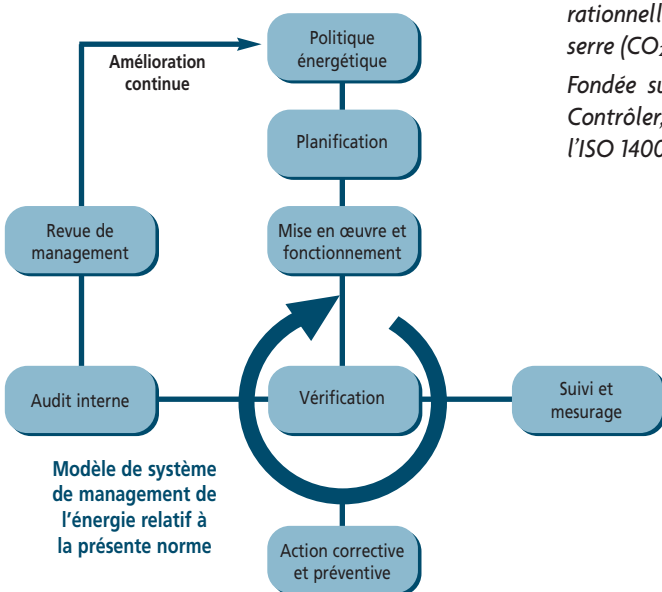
rationnell
serre (CO
Fondée su
Contrôler,
l'ISO 1400

Amélioration continue

Politique énergétique

Planification

Mise en œuvre et fonctionnement

Revue de management

Audit interne

Vérification

Suivi et mesurage

Action corrective et préventive

Modèle de système de management de l'énergie relatif à la présente norme